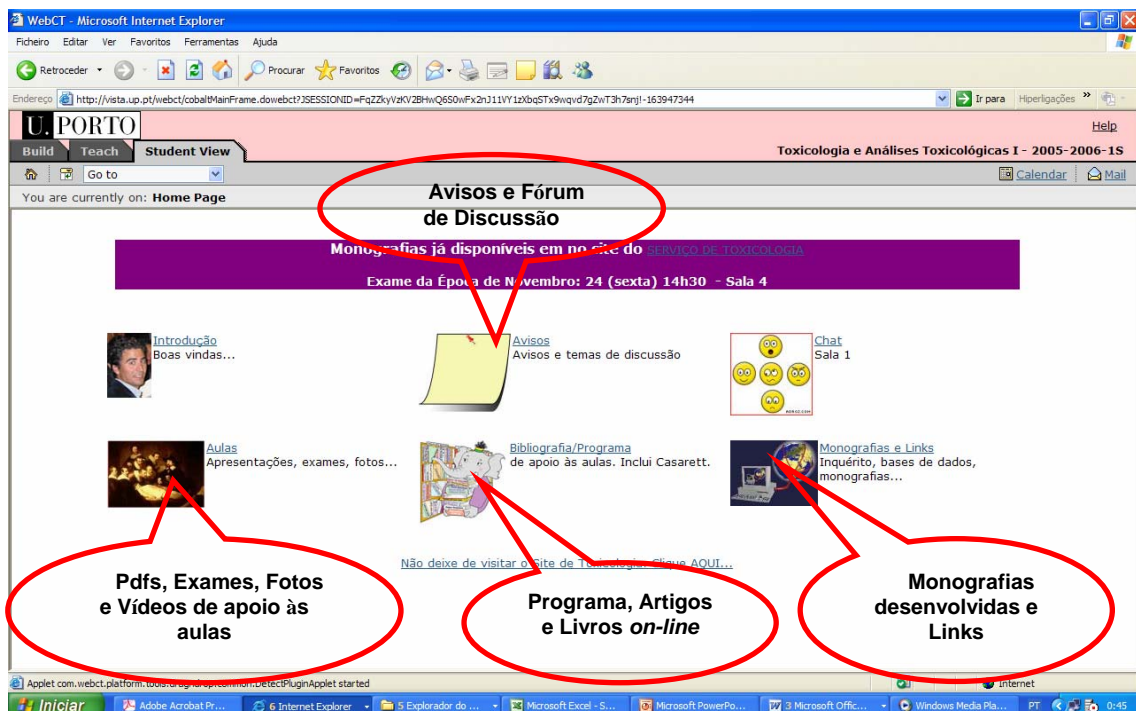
WebCT - Microsoft Internet Explorer

Ficheiro Editar Ver Favoritos Ferramentas Ajuda

Retroceder Procurar Favoritos

Endereço http://vista.up.pt/webct/cobaltMainFrame.dowebct?JSESSIONID=FqZZkyVzKV2BHwQ6S0wFx2nJ11VY1zXbqSTx9wqvd7gZwT3h7snj!-163947344 Ir para Hiperligações

U. PORTO

Help

Build Teach Student View

Toxicologia e Análises Toxicológicas I - 2005-2006-1S

Go to

Calendar Mail

You are currently on: Home Page

Avisos e Fórum de Discussão

Monografias já disponíveis em no site do SERVIÇO DE TOXICOLOGIA

Exame da Época de Novembro: 24 (sexta) 14h30 - Sala 4

Introdução
Boas vindas...

Avisos
Avisos e temas de discussão

Chat
Sala 1

Aulas
Apresentações, exames, fotos...

Bibliografia/Programa
de apoio às aulas. Inclui Casarett.

Monografias e Links
Inquérito, bases de dados, monografias...

Não deixe de visitar o Site de Toxicologia: Clique AQUI...

Pdfs, Exames, Fotos e Vídeos de apoio às aulas

Programa, Artigos e Livros on-line

Monografias desenvolvidas e Links

Applet com.webct.platform.tools.dragndrop.common.DetectPluginApplet started

Internet

Iniciar Adobe Acrobat Pr... 6 Internet Explorer 5 Explorador do ... Microsoft Excel - S... Microsoft PowerPo... 3 Microsoft Offic... Windows Media Pla... PT 0:45